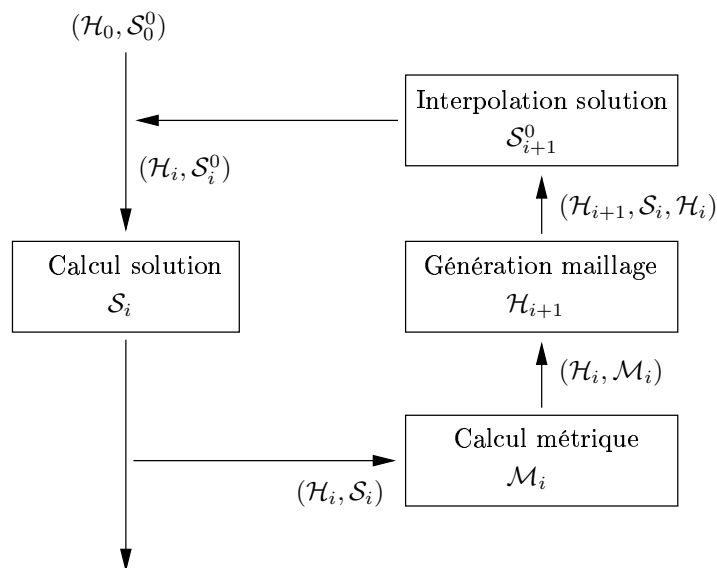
$(\mathcal{H}_0, \mathcal{S}_0^0)$

Interpolation solution
$\mathcal{S}_{i+1}^0$

$(\mathcal{H}_i, \mathcal{S}_i^0)$

$(\mathcal{H}_{i+1}, \mathcal{S}_i, \mathcal{H}_i)$

Calcul solution
$\mathcal{S}_i$

Génération maillage
$\mathcal{H}_{i+1}$

$(\mathcal{H}_i, \mathcal{M}_i)$

Calcul métrique
$\mathcal{M}_i$

$(\mathcal{H}_i, \mathcal{S}_i)$